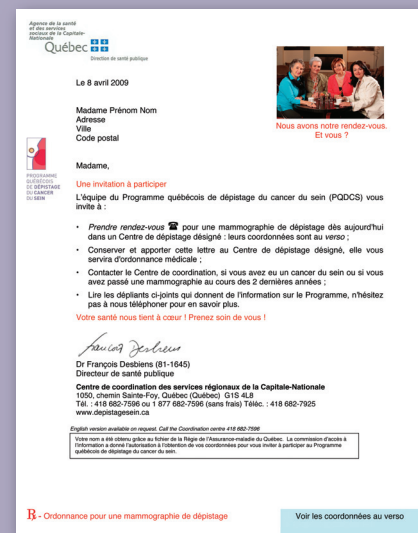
Agence de la santé et des services sociaux de la Capitale-Nationale

Québec

Direction de santé publique

Le 8 avril 2009

Madame Prénom Nom
Adresse
Ville
Code postal

Nous avons notre rendez-vous. Et vous ?

PROGRAMME QUÉBÉCOIS DE DÉPISTAGE DU CANCER DU SEIN

Madame,

Une invitation à participer

L'équipe du Programme québécois de dépistage du cancer du sein (PQDCS) vous invite à :

• *Prendre rendez-vous* ☎ pour une mammographie de dépistage dès aujourd'hui dans un Centre de dépistage désigné : leurs coordonnées sont au *verso* ;

• Conserver et apporter cette lettre au Centre de dépistage désigné, elle vous servira d'ordonnance médicale ;

• Contacter le Centre de coordination, si vous avez eu un cancer du sein ou si vous avez passé une mammographie au cours des 2 dernières années ;

• Lire les dépliants ci-joints qui donnent de l'information sur le Programme, n'hésitez pas à nous téléphoner pour en savoir plus.

Votre santé nous tient à cœur ! Prenez soin de vous !

François Desbiens

Dr François Desbiens (81-1645)
Directeur de santé publique

Centre de coordination des services régionaux de la Capitale-Nationale
1050, chemin Sainte-Foy, Québec (Québec) G1S 4L8
Tél. : 418 682-7596 ou 1 877 682-7596 (sans frais) Téléc. : 418 682-7925
www.depistagesein.ca

English version available on request. Call the Coordination centre 418 682-7596

Votre nom a été obtenu grâce au fichier de la Régie de l'Assurance-maladie du Québec. La commission d'accès à l'information a donné l'autorisation à l'obtention de vos coordonnées pour vous inviter à participer au Programme québécois de dépistage du cancer du sein.

R - Ordonnance pour une mammographie de dépistage

Voir les coordonnées au verso